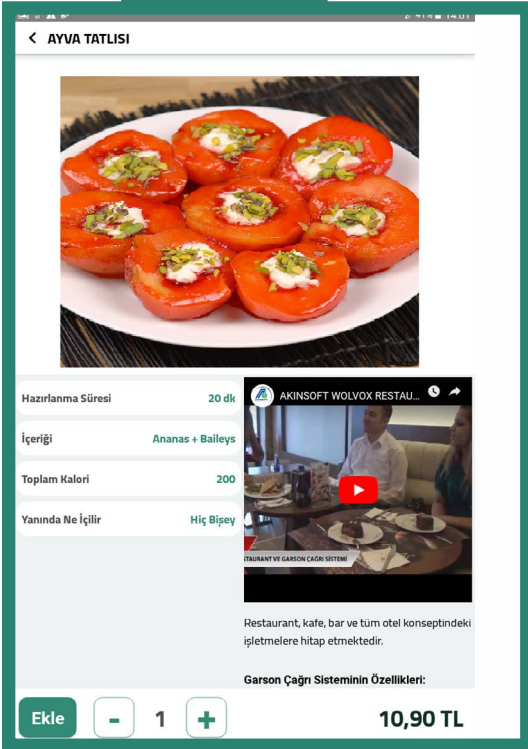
AYVA TATLISI

| | |
|---|---|
| Hazırlanma Süresi | 20 dk |
| İçeriği | Ananas + Baileys |
| Toplam Kalori | 200 |
| Yanında Ne İçilir | Hiç Bişey |

AKINSOFT WOLVOX RESTAU...

RESTAURANT VE GARSON ÇAĞRI SİSTEMİ

Restaurant, kafe, bar ve tüm otel konseptindeki işletmelere hitap etmektedir.

Garson Çağrı Sisteminin Özellikleri:

Ekle - 1 +

10,90 TL